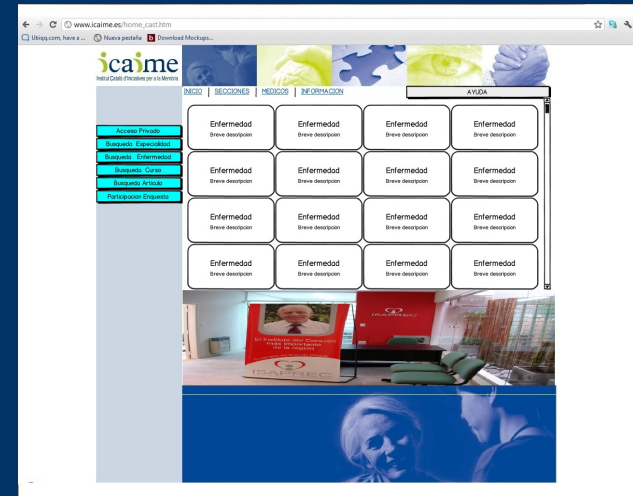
www.icaime.es/home_cast.htm

Ubiqq.com, have e... Nueva pestaña Download Mockups...

icaime
Institut Català d'Iniciatives per a la Memòria

INICIO | SECCIONES | MEDICOS | INFORMACION

AYUDA

Acceso Privado
Busqueda Especialidad
Busqueda Enfermedad
Busqueda Curso
Busqueda Articulo
Participacion Enquesta

Enfermedad
Breve descripcion

Enfermedad
Breve descripcion

Enfermedad
Breve descripcion

Enfermedad
Breve descripcion

Enfermedad
Breve descripcion

Enfermedad
Breve descripcion

Enfermedad
Breve descripcion

Enfermedad
Breve descripcion

Enfermedad
Breve descripcion

Enfermedad
Breve descripcion

Enfermedad
Breve descripcion

Enfermedad
Breve descripcion

Enfermedad
Breve descripcion

Enfermedad
Breve descripcion

Enfermedad
Breve descripcion

Enfermedad
Breve descripcion

El Instituto del Corazón más importante de la región

ISAPREC